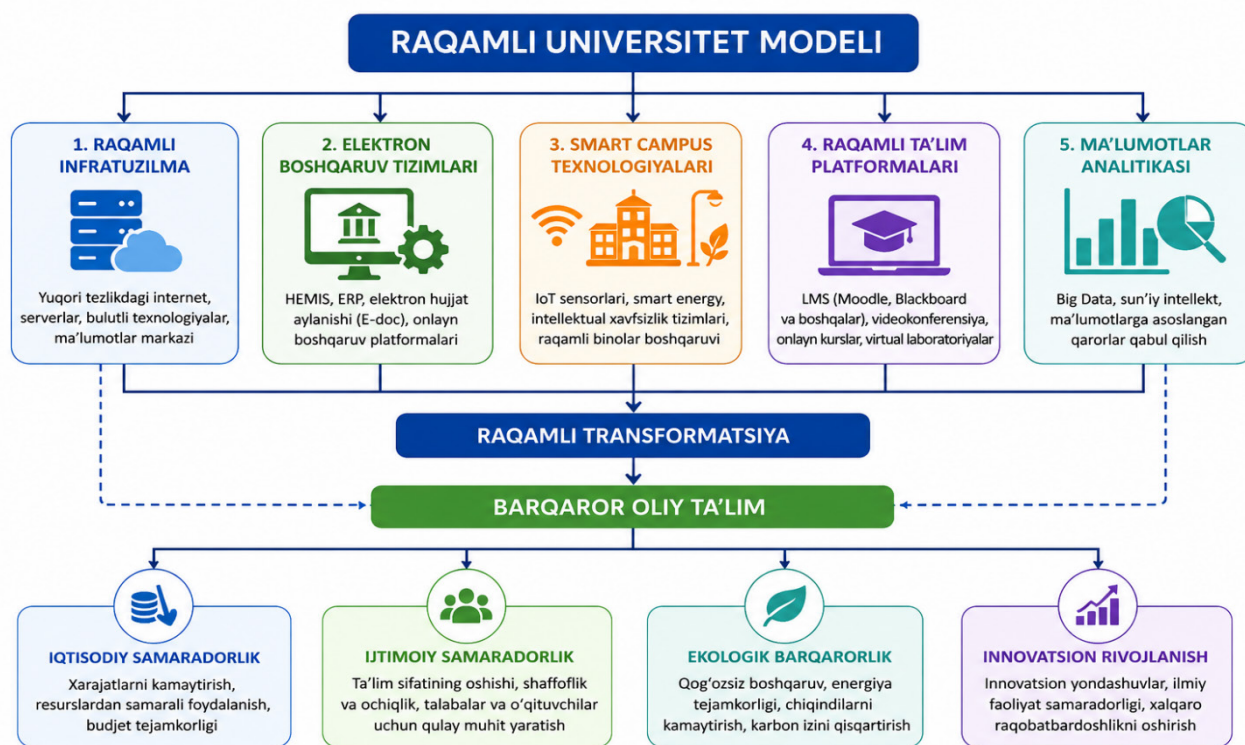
RAQAMLI UNIVERSITET MODELI

1. RAQAMLI INFRATUZILMA

Yuqori tezlikdagi internet, serverlar, bulutli texnologiyalar, ma'lumotlar markazi

2. ELEKTRON BOSHQARUV TIZIMLARI

HEMIS, ERP, elektron hujjat aylanishi (E-doc), onlayn boshqaruv platformalari

3. SMART CAMPUS TEXNOLOGIYALARI

IoT sensorlari, smart energy, intellektual xavfsizlik tizimlari, raqamli binolar boshqaruvi

4. RAQAMLI TA'LIM PLATFORMALARI

LMS (Moodle, Blackboard va boshqalar), videokonferensiya, onlayn kurslar, virtual laboratoriyalar

5. MA'LUMOTLAR ANALITIKASI

Big Data, sun'iy intellekt, ma'lumotlarga asoslangan qarorlar qabul qilish

RAQAMLI TRANSFORMATSIYA

BARQAROR OLIY TA'LIM

IQTISODIY SAMARADORLIK

Xarajatlarni kamaytirish, resurslardan samarali foydalanish, budjet tejamkorligi

IJTIMOIY SAMARADORLIK

Ta'lim sifatining oshishi, shaffoflik va ochiqlik, talabalar va o'qituvchilar uchun qulay muhit yaratish

EKOLOGIK BARQARORLIK

Qog'ozsiz boshqaruv, energiya tejamkorligi, chiqindilarni kamaytirish, karbon izini qisqartirish

INNOVATSION RIVOJLANISH

Innovatsion yondashuvlar, ilmiy faoliyat samaradorligi, xalqaro raqobatbardoshlikni oshirish